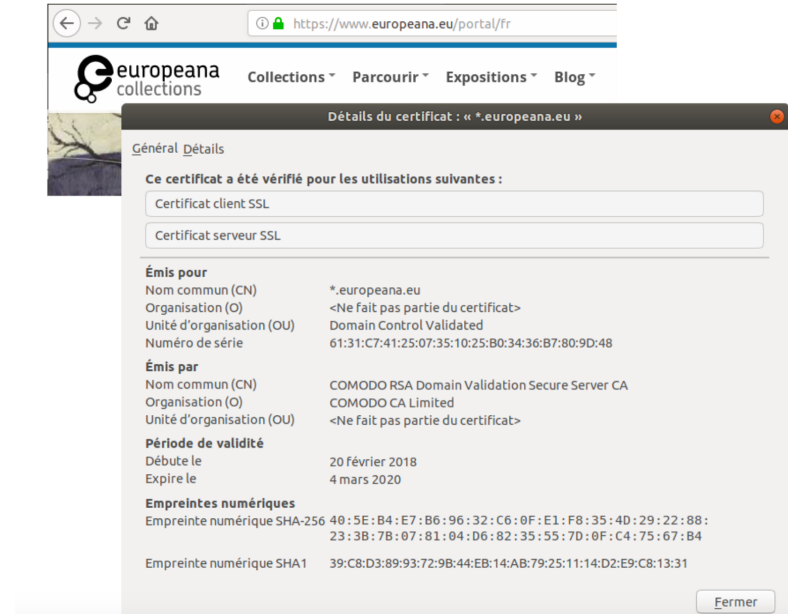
https://www.europeana.eu/portal/fr

europeana collections

Collections ▾ Parcourir ▾ Expositions ▾ Blog ▾

Détails du certificat : « *.europeana.eu »

Général Détails

Ce certificat a été vérifié pour les utilisations suivantes :

Certificat client SSL

Certificat serveur SSL

Émis pour

| | |
|---|---|
| Nom commun (CN) | *.europeana.eu |
| Organisation (O) | <Ne fait pas partie du certificat> |
| Unité d'organisation (OU) | Domain Control Validated |
| Numéro de série | 61:31:C7:41:25:07:35:10:25:B0:34:36:B7:80:9D:48 |

Émis par

| | |
|---|---|
| Nom commun (CN) | COMODO RSA Domain Validation Secure Server CA |
| Organisation (O) | COMODO CA Limited |
| Unité d'organisation (OU) | <Ne fait pas partie du certificat> |

Période de validité

| | |
|---|---|
| Débute le | 20 février 2018 |
| Expire le | 4 mars 2020 |

Empreintes numériques

| | |
|---|---|
| Empreinte numérique SHA-256 | 40:5E:B4:E7:B6:96:32:C6:0F:E1:F8:35:4D:29:22:88:23:3B:7B:07:81:04:D6:82:35:55:7D:0F:C4:75:67:B4 |
| Empreinte numérique SHA1 | 39:C8:D3:89:93:72:9B:44:EB:14:AB:79:25:11:14:D2:E9:C8:13:31 |

Fermer